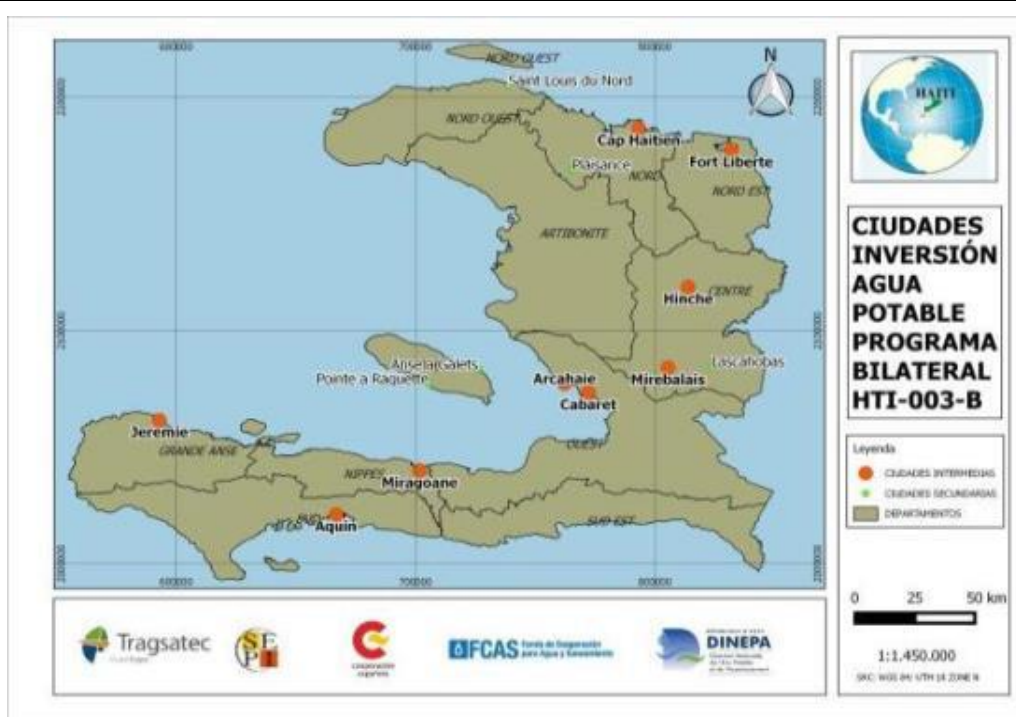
600000
700000
800000
N
NORD OUEST
Saint Louis du Nord
NORD OUEST
Cap Haitien
Fort Liberte
Plaisance
NORD
NORD EST
ARTIBONITE
Hinche
CENTRE
Anse a Galets
Pointe a Raquette
Arcahaie
Cabaret
Mirebalais
Lascahobas
Jeremie
GRANDE ANSE
NIPPES
Miragoane
OUEST
SUD
Aquin
SUD EST
600000
700000
800000

HAITI

CIUDADES INVERSIÓN AGUA POTABLE PROGRAMA BILATERAL HTI-003-B

Leyenda
CIUDADES INTERMEDIAS
CIUDADES SECUNDARIAS
DEPARTAMENTOS

0 25 50 km
1:1.450.000
SRC: WGS 84/ UTM 18 ZONE N

Tragsatec
SEP
Cooperación Española
FCAS Fondo de Cooperación para Agua y Saneamiento
DINEPA